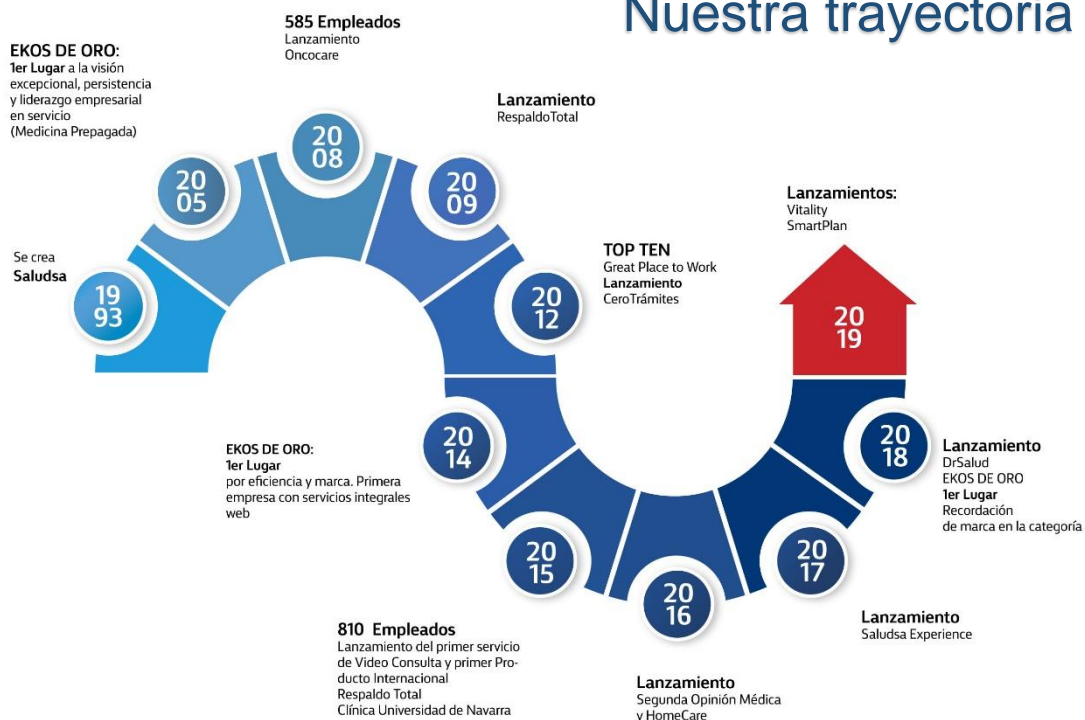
Nuestra trayectoria

EKOS DE ORO:
1er Lugar a la visión excepcional, persistencia y liderazgo empresarial en servicio (Medicina Prepagada)

585 Empleados
Lanzamiento Oncocare

Lanzamiento
RespaldoTotal

Se crea
Saludsa

19
93

20
05

20
08

20
09

TOP TEN
Great Place to Work
Lanzamiento
CeroTrámites

20
12

Lanzamientos:
Vitality
SmartPlan

20
19

EKOS DE ORO:
1er Lugar
por eficiencia y marca. Primera empresa con servicios integrales web

20
14

20
18

Lanzamiento
DrSalud
EKOS DE ORO
1er Lugar
Recordación de marca en la categoría

20
15

20
16

20
17

Lanzamiento
Saludsa Experience

810 Empleados
Lanzamiento del primer servicio de Video Consulta y primer Producto Internacional
Respaldo Total
Clínica Universidad de Navarra

Lanzamiento
Segunda Opinión Médica
y HomeCare